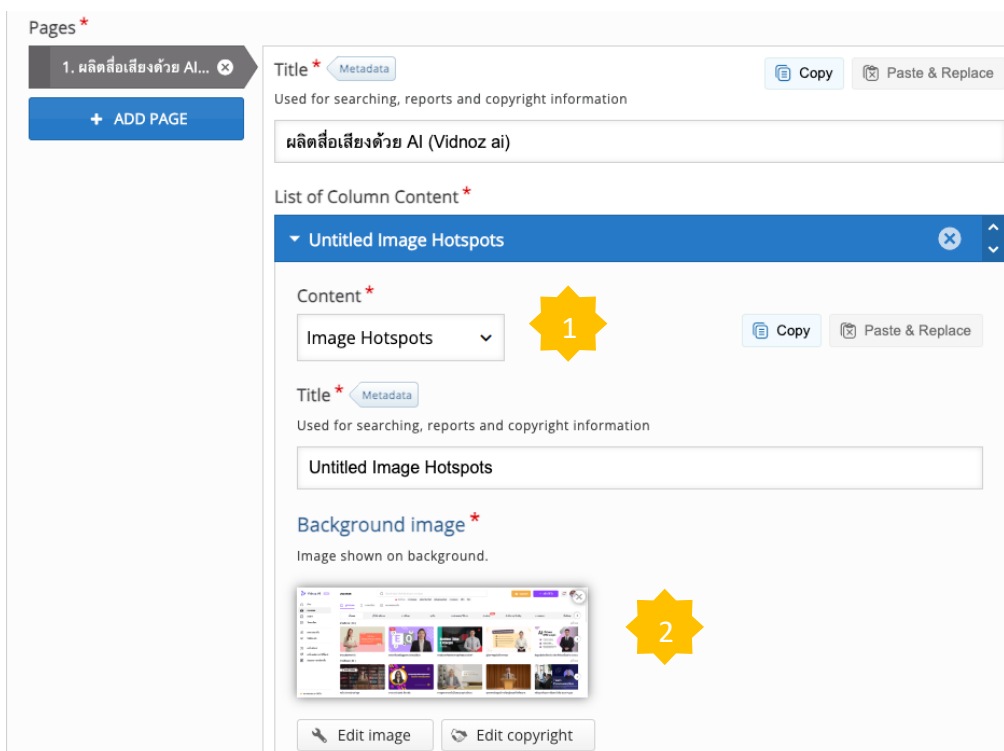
Pages *

1. ผลิตสื่อเสียงด้วย AI...

+ ADD PAGE

Title * Metadata

Copy Paste & Replace

Used for searching, reports and copyright information

ผลิตสื่อเสียงด้วย AI (Vidnoz ai)

List of Column Content *

Untitled Image Hotspots

Content *

Image Hotspots

1

Copy Paste & Replace

Title * Metadata

Used for searching, reports and copyright information

Untitled Image Hotspots

Background image *

Image shown on background.

2

Edit image Edit copyright